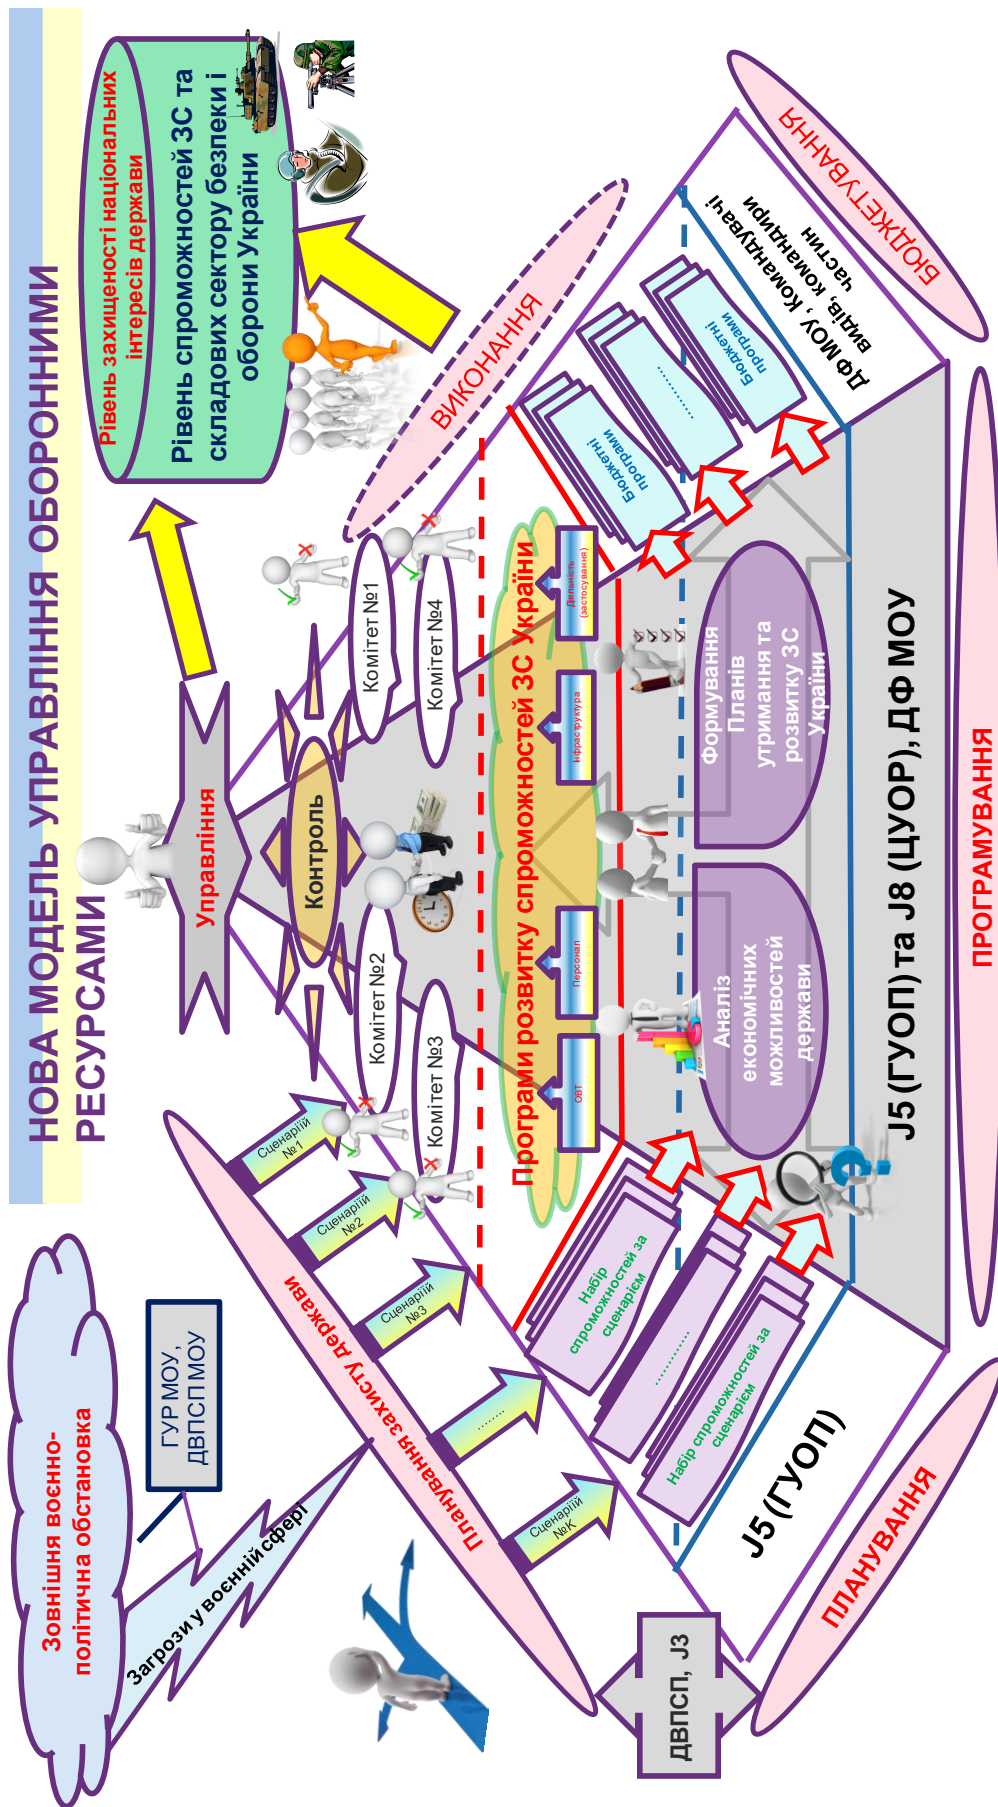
НОВА МОДЕЛЬ УПРАВЛІННЯ ОБОРОННИМИ РЕСУРСАМИ

Рівень захищеності національних інтересів держави

Рівень спроможностей ЗС та складових сектору безпеки і оборони України

Зовнішня воєнно-політична обстановка

ГУР МОУ, ДВПСП МОУ

Загрози у воєнній сфері

Управління

Контроль

Комітет №1

Комітет №2

Комітет №3

Комітет №4

ВИКОНАННЯ

БЮДЖЕТУВАННЯ

ДФ МОУ, командування видів, командири частин

Бюджетні програми

Бюджетні програми

.........

Програми розвитку спроможностей ЗС України

ОВТ

Персонал

Інфраструктура

Діяльність (застосування)

Сценарій №1

Сценарій №2

Сценарій №3

.........

Сценарій №К

Планування захисту держави

Набір спроможностей за сценарієм

.........

Набір спроможностей за сценарієм

Аналіз економічних можливостей держави

Формування Планів утримання та розвитку ЗС України

J5 (ГУОП) та J8 (ЦУОР), ДФ МОУ

ПРОГРАМУВАННЯ

J5 (ГУОП)

ПЛАНУВАННЯ

ДВПСП, J3